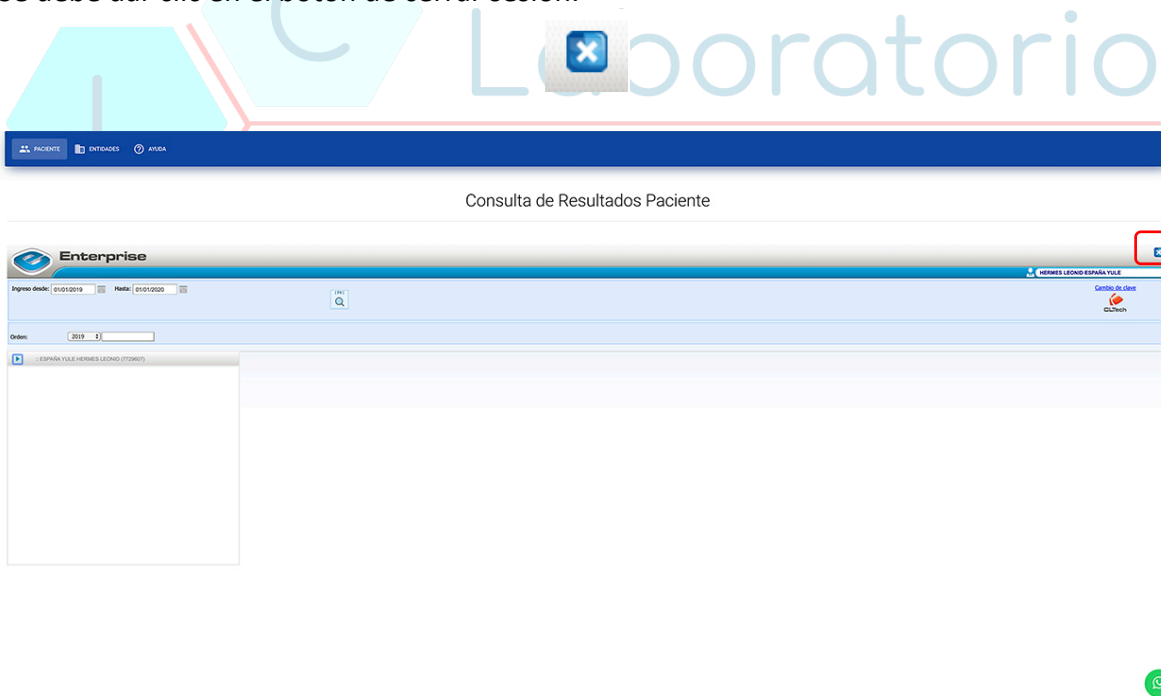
Laboratorio

PACIENTE ENTIDADES AYUDA

Consulta de Resultados Paciente

Enterprise

HERMES LEONID ESPAÑA YULE

Ingreso desde: 01/01/2019 Hasta: 01/01/2020

[F8]

Cambio de clave

CLTech

Orden: 2019

:: ESPAÑA YULE HERMES LEONID (7729607)